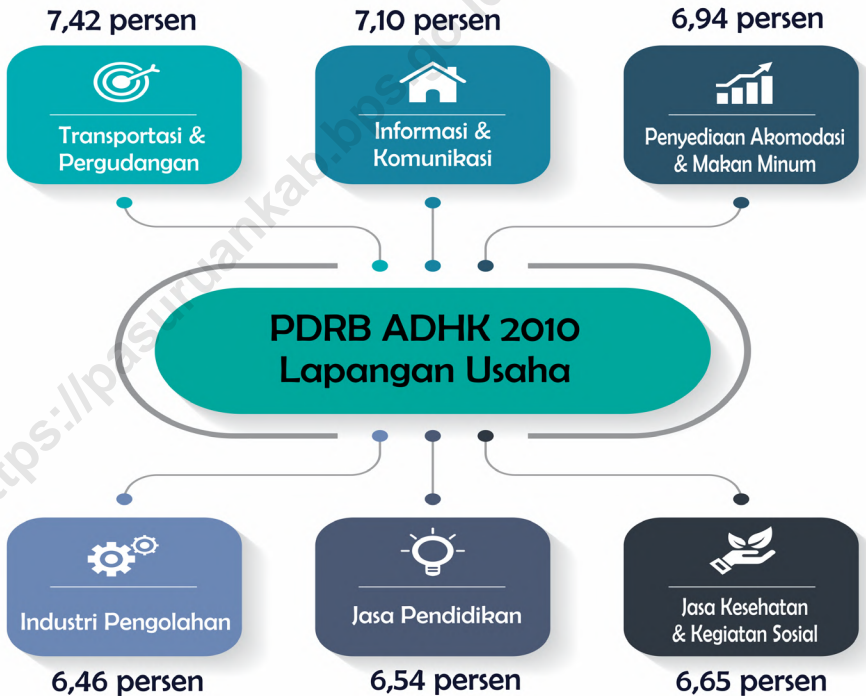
7,42 persen

Transportasi & Pergudangan

7,10 persen

Informasi & Komunikasi

6,94 persen

Penyediaan Akomodasi & Makan Minum

PDRB ADHK 2010 Lapangan Usaha

Industri Pengolahan

6,46 persen

Jasa Pendidikan

6,54 persen

Jasa Kesehatan & Kegiatan Sosial

6,65 persen

https://pasuruankab.bps.go.id